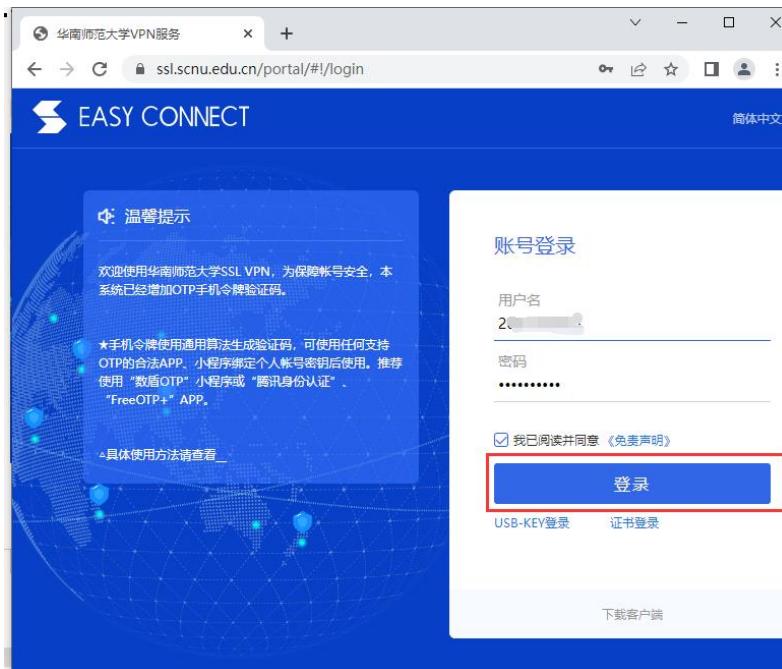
华南师范大学VPN服务 ×
+

ssl.scnu.edu.cn/portal/#!/login

EASY CONNECT

简体中文

温馨提示

欢迎使用华南师范大学SSL VPN，为保障帐号安全，本系统已经增加OTP手机令牌验证码。

★手机令牌使用通用算法生成验证码，可使用任何支持OTP的合法APP、小程序绑定个人帐号密钥后使用。推荐使用“数盾OTP”小程序或“腾讯身份认证”、“FreeOTP+”APP。

▲具体使用方法请查看_

账号登录

用户名

2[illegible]

密码

••••••••••

我已阅读并同意《免责声明》

登录

USB-KEY登录 证书登录

下载客户端